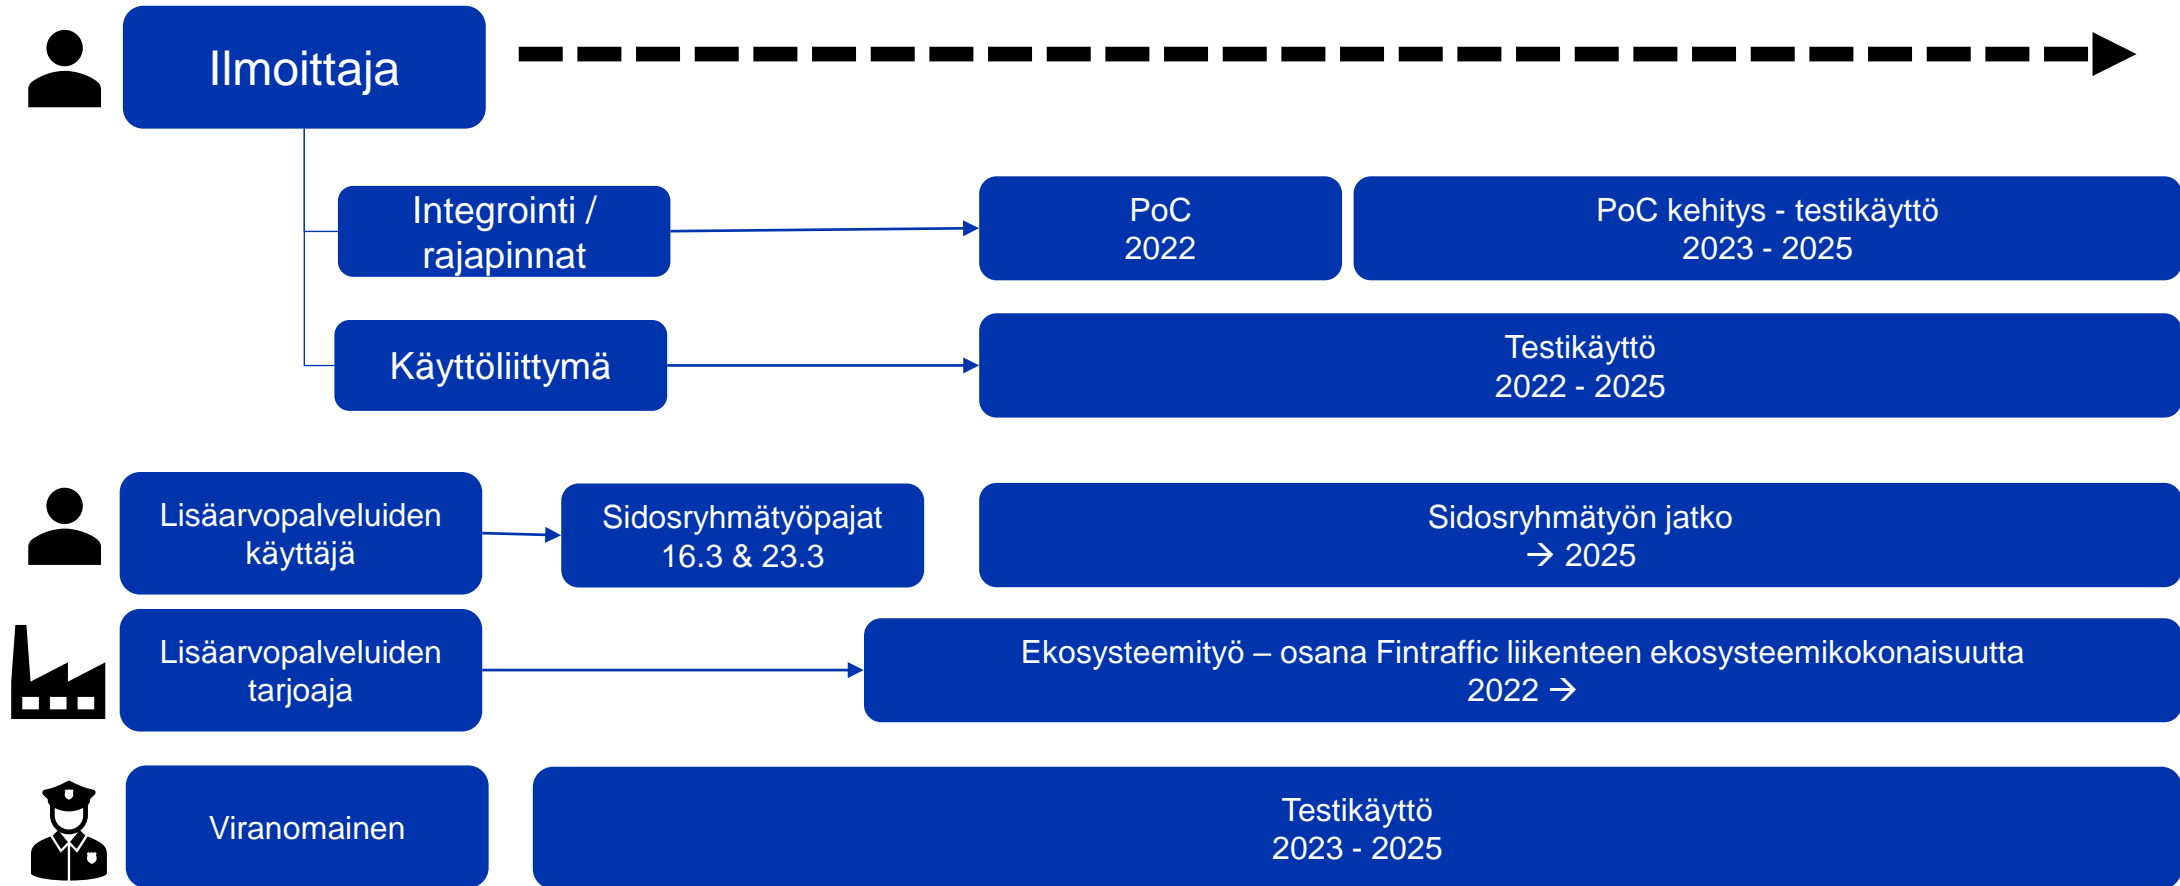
Ilmoittaja

Integrointi / rajapinnat

PoC
2022

PoC kehitys - testikäyttö
2023 - 2025

Käyttöliittymä

Testikäyttö
2022 - 2025

Lisäarvopalveluiden käyttäjä

Sidosryhmätyöpajat
16.3 & 23.3

Sidosryhmätyön jatko
→ 2025

Lisäarvopalveluiden tarjoaja

Ekosysteemityö – osana Fintraffic liikenteen ekosysteemikokonaisuutta
2022 →

Viranomainen

Testikäyttö
2023 - 2025